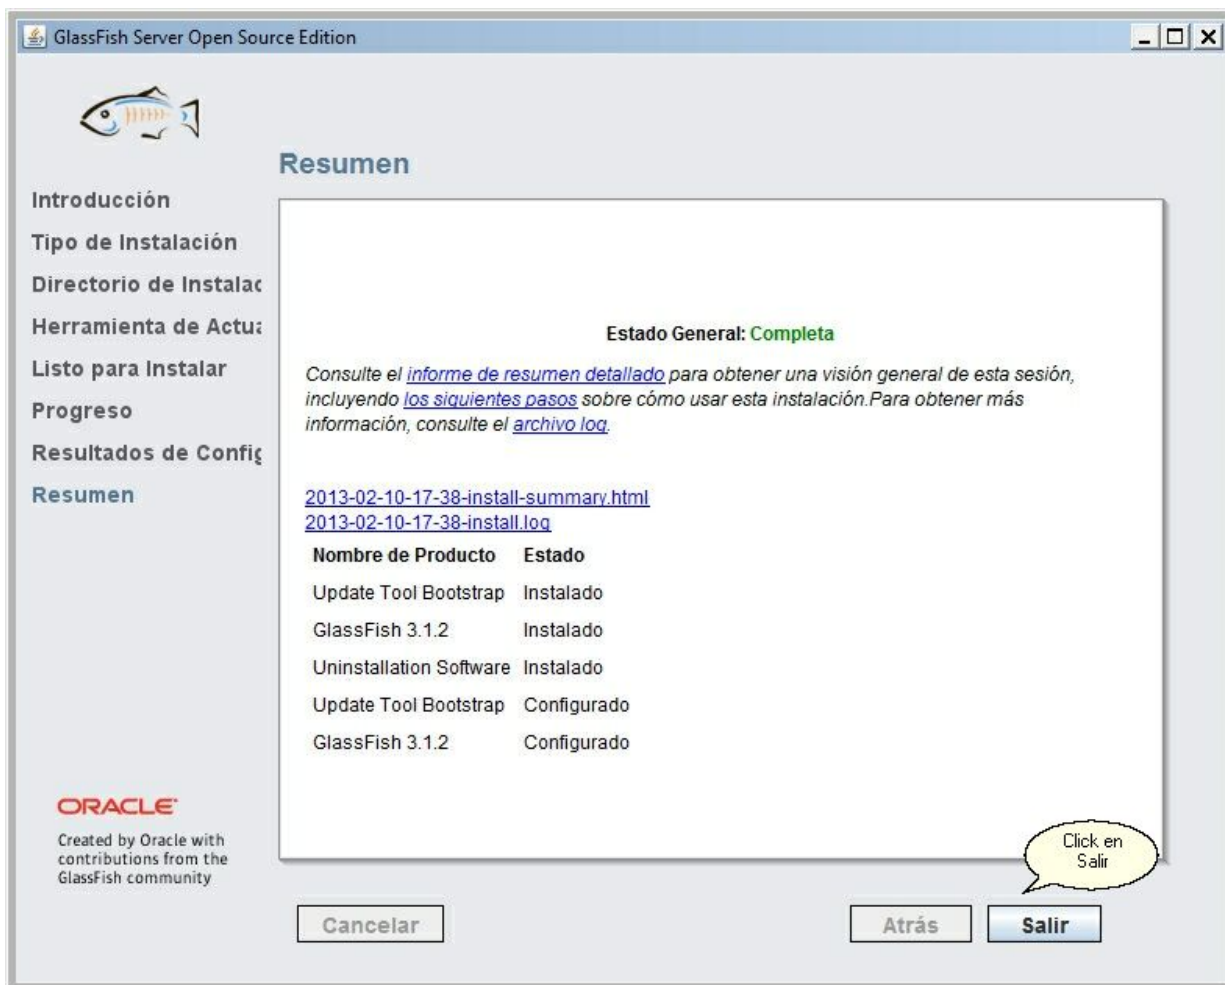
GlassFish Server Open Source Edition

Resumen

Introducción
Tipo de Instalación
Directorio de Instalac
Herramienta de Actu
Listo para Instalar
Progreso
Resultados de Config
Resumen

Estado General: Completa

Consulte el informe de resumen detallado para obtener una visión general de esta sesión, incluyendo los siguientes pasos sobre cómo usar esta instalación.Para obtener más información, consulte el archivo log.

2013-02-10-17-38-install-summary.html
2013-02-10-17-38-install.log

| Nombre de Producto | Estado |
|---|---|
| Update Tool Bootstrap | Instalado |
| GlassFish 3.1.2 | Instalado |
| Uninstallation Software | Instalado |
| Update Tool Bootstrap | Configurado |
| GlassFish 3.1.2 | Configurado |

ORACLE

Created by Oracle with contributions from the GlassFish community

Click en Salir

Cancelar

Atrás

Salir